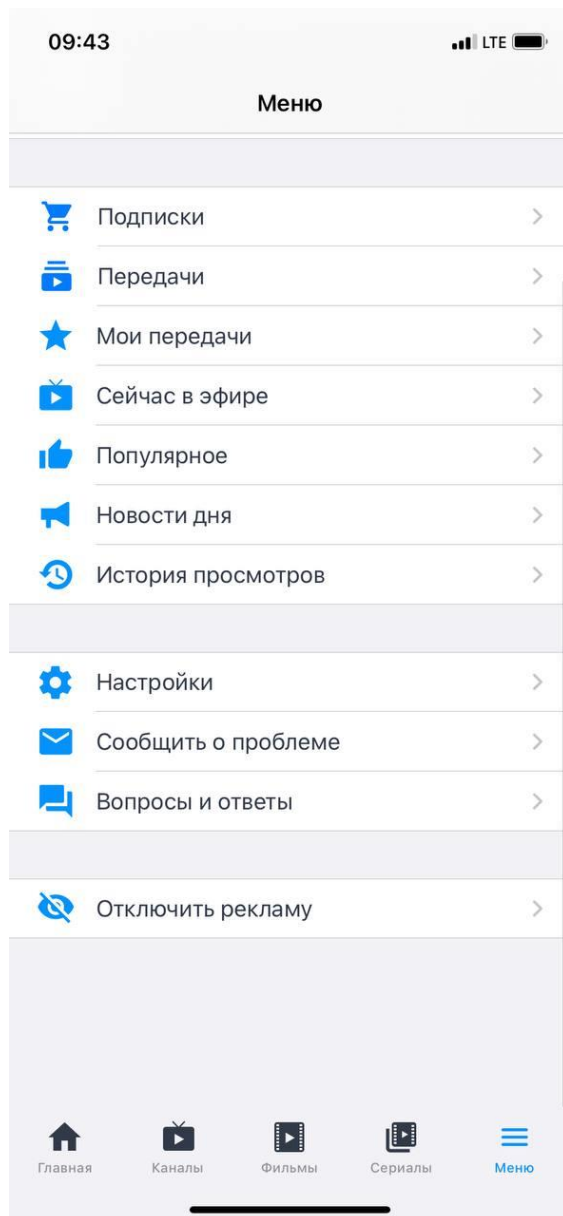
09:43

LTE

Меню

Подписки

Передачи

Мои передачи

Сейчас в эфире

Популярное

Новости дня

История просмотров

Настройки

Сообщить о проблеме

Вопросы и ответы

Отключить рекламу

Главная

Каналы

Фильмы

Сериалы

Меню